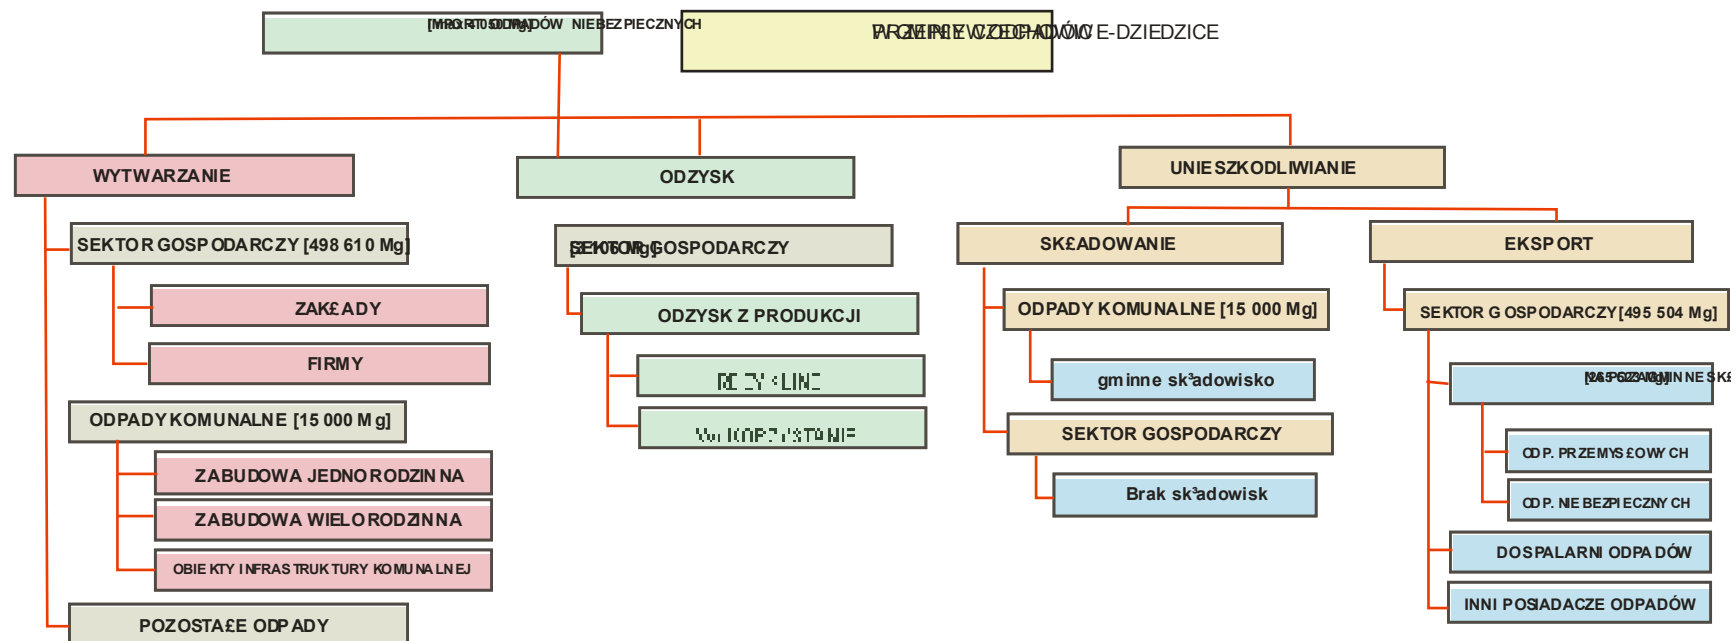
[MRG 4T0 SDMg]ADÓW NIEBEZPIECZNYCH

PRZEPŁYW ODPADÓW E-DZIEDZICE

WYTWARZANIE

ODZYSK

UNIESZKODLIWIANIE

SEKTOR GOSPODARCZY [498 610 Mg]

ZAKŁADY

FIRMY

ODPADY KOMUNALNE [15 000 Mg]

ZABUDOWA JEDNORODZINNA

ZABUDOWA WIELORODZINNA

OBIEKTY INFRASTRUKTURY KOMUNALNEJ

POZOSTAŁE ODPADY

SEKTOR GOSPODARCZY

ODZYSK Z PRODUKCJI

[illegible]

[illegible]

SKŁADOWANIE

ODPADY KOMUNALNE [15 000 Mg]

gminne sk³adowisko

SEKTOR GOSPODARCZY

Brak sk³adowisk

EKSPORT

SEKTOR GOSPODARCZY [495 504 Mg]

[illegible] INNE SK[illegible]

ODP. PRZEMYSŁOWYCH

ODP. NIEBEZPIECZNYCH

DO SPALARNI ODPADÓW

INNI POSIADACZE ODPADÓW